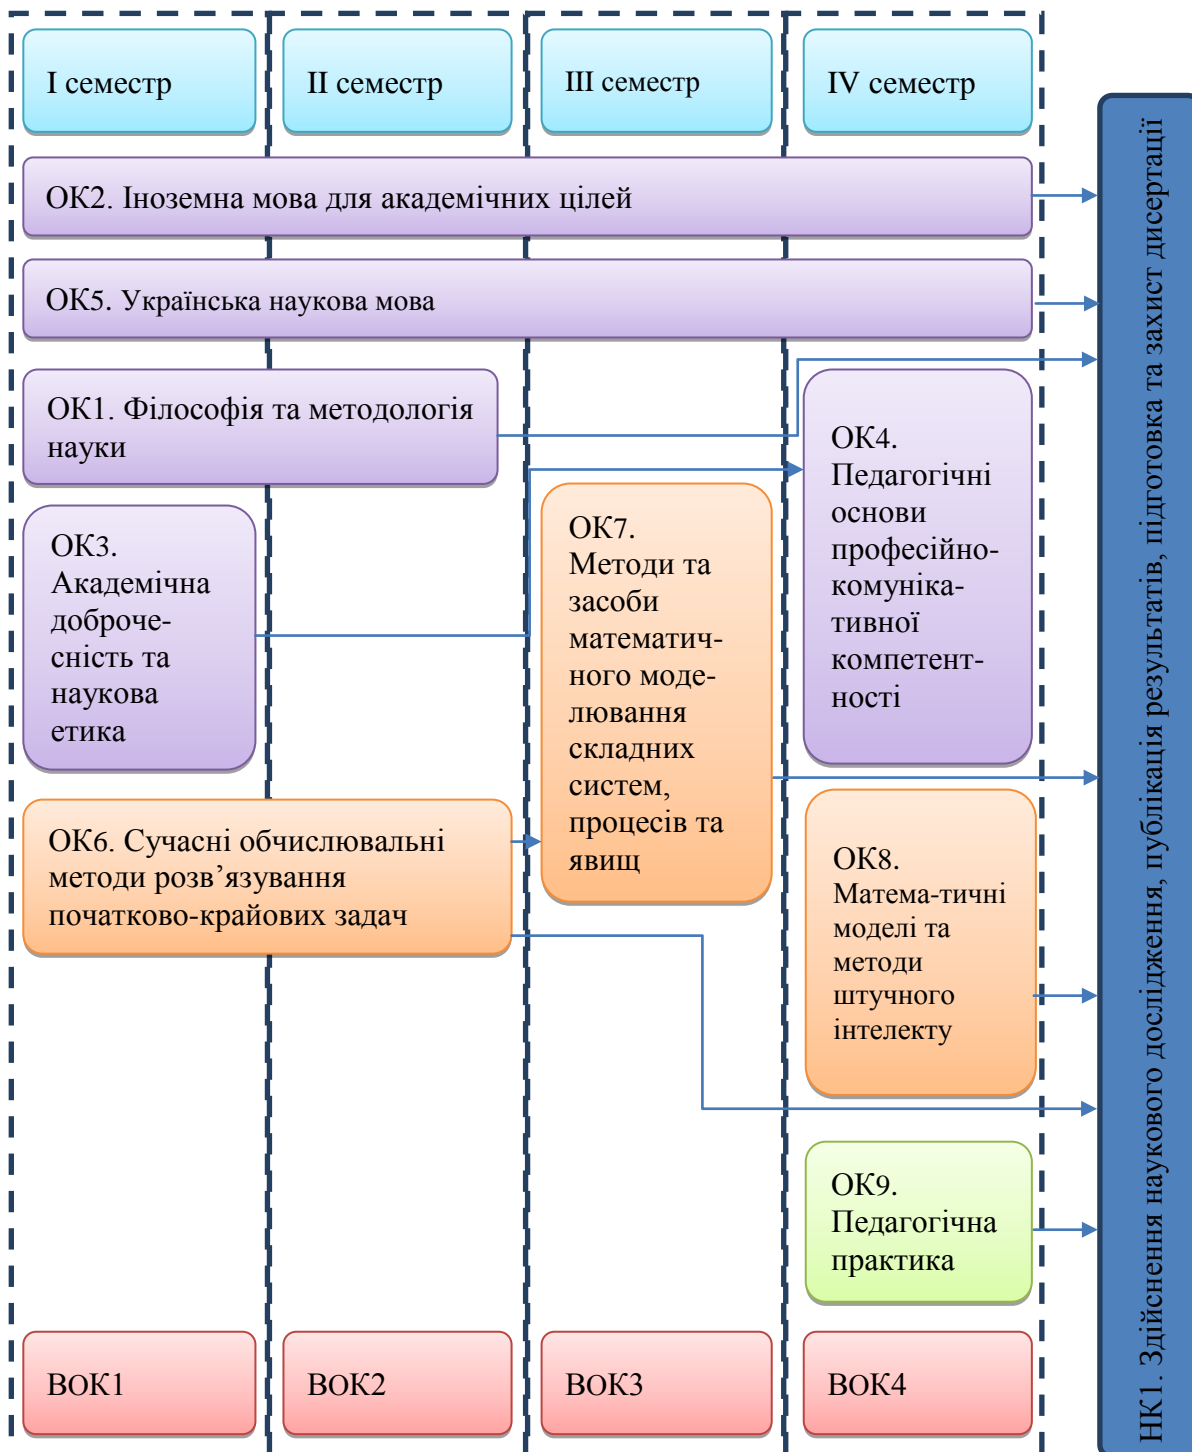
I семестр

II семестр

III семестр

IV семестр

ОК2. Іноземна мова для академічних цілей

ОК5. Українська наукова мова

ОК1. Філософія та методологія науки

ОК3. Академічна доброчесність та наукова етика

ОК7. Методи та засоби математичного моделювання складних систем, процесів та явищ

ОК4. Педагогічні основи професійно-комунікативної компетентності

ОК6. Сучасні обчислювальні методи розв’язування початково-крайових задач

ОК8. Матема-тичні моделі та методи штучного інтелекту

ОК9. Педагогічна практика

ВОК1

ВОК2

ВОК3

ВОК4

НК1. Здійснення наукового дослідження, публікація результатів, підготовка та захист дисертації